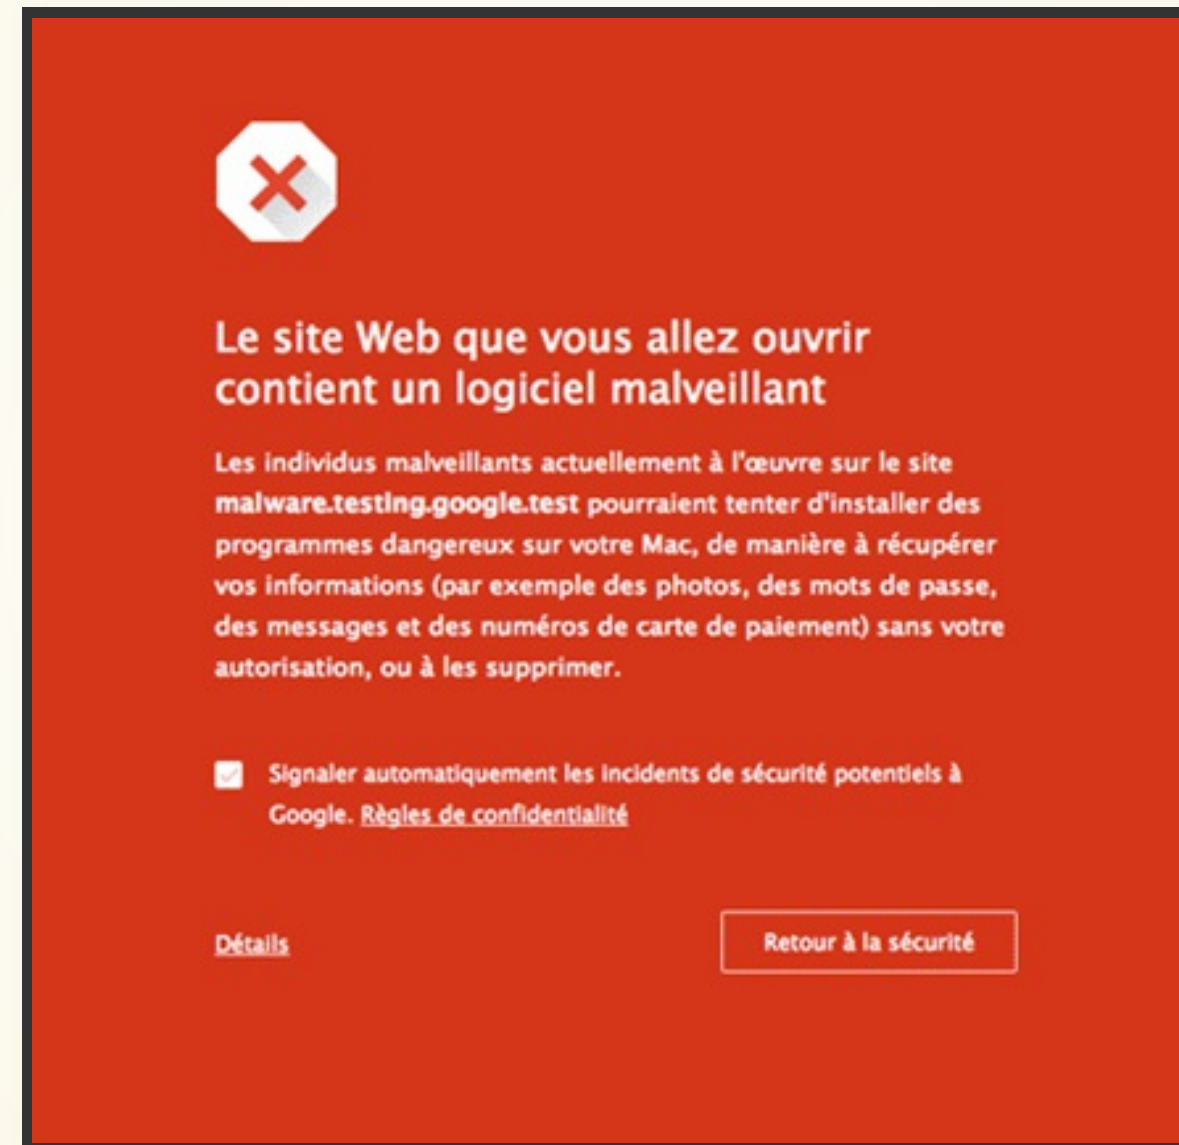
Le site Web que vous allez ouvrir contient un logiciel malveillant

Les individus malveillants actuellement à l'œuvre sur le site **malware.testing.google.test** pourraient tenter d'installer des programmes dangereux sur votre Mac, de manière à récupérer vos informations (par exemple des photos, des mots de passe, des messages et des numéros de carte de paiement) sans votre autorisation, ou à les supprimer.

Signaler automatiquement les incidents de sécurité potentiels à Google. Règles de confidentialité

Détails

Retour à la sécurité